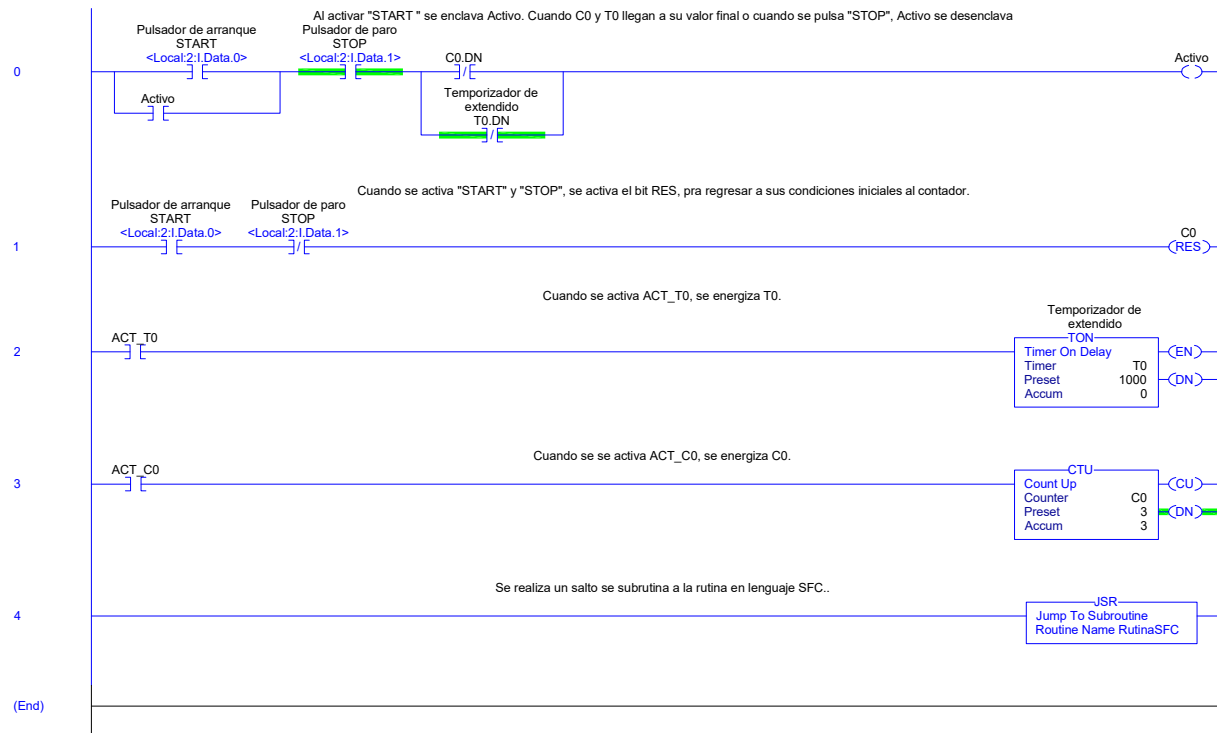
0

Al activar "START " se enclava Activo. Cuando C0 y T0 llegan a su valor final o cuando se pulsa "STOP", Activo se desenclava

Pulsador de arranque
START
<Local:2:I.Data.0>

Pulsador de paro
STOP
<Local:2:I.Data.1>

C0.DN

Activo

Activo

Temporizador de extendido
T0.DN

1

Cuando se activa "START" y "STOP", se activa el bit RES, pra regresar a sus condiciones iniciales al contador.

Pulsador de arranque
START
<Local:2:I.Data.0>

Pulsador de paro
STOP
<Local:2:I.Data.1>

C0
RES

2

Cuando se activa ACT_T0, se energiza T0.

ACT_T0

Temporizador de extendido
TON
Timer On Delay
Timer T0
Preset 1000
Accum 0

EN
DN

3

Cuando se se activa ACT_C0, se energiza C0.

ACT_C0

CTU
Count Up
Counter C0
Preset 3
Accum 3

CU
DN

4

Se realiza un salto se subrutina a la rutina en lenguaje SFC..

JSR
Jump To Subroutine
Routine Name RutinaSFC

(End)